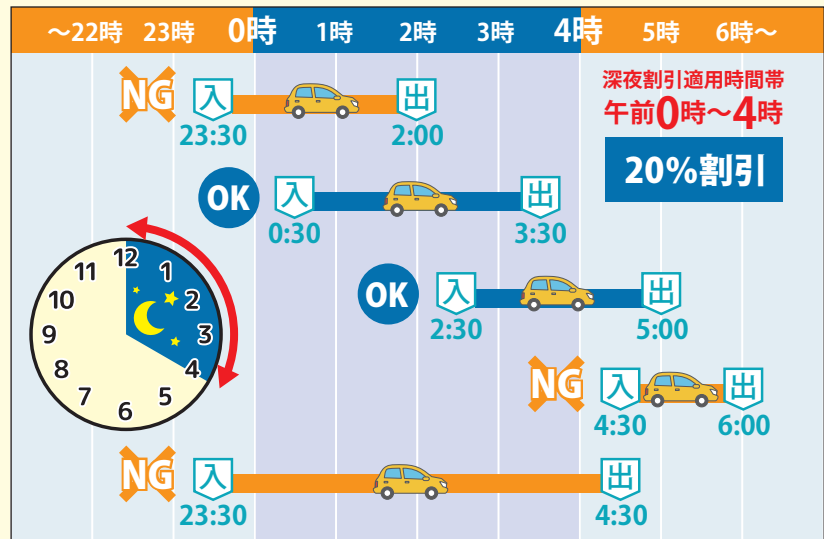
～22時 23時 0時 1時 2時 3時 4時 5時 6時～

深夜割引適用時間帯
午前0時～4時

20%割引

NG 入 23:30 出 2:00

OK 入 0:30 出 3:30

OK 入 2:30 出 5:00

NG 入 4:30 出 6:00

NG 入 23:30 出 4:30

12 1 2 3 4 5 6 7 8 9 10 11